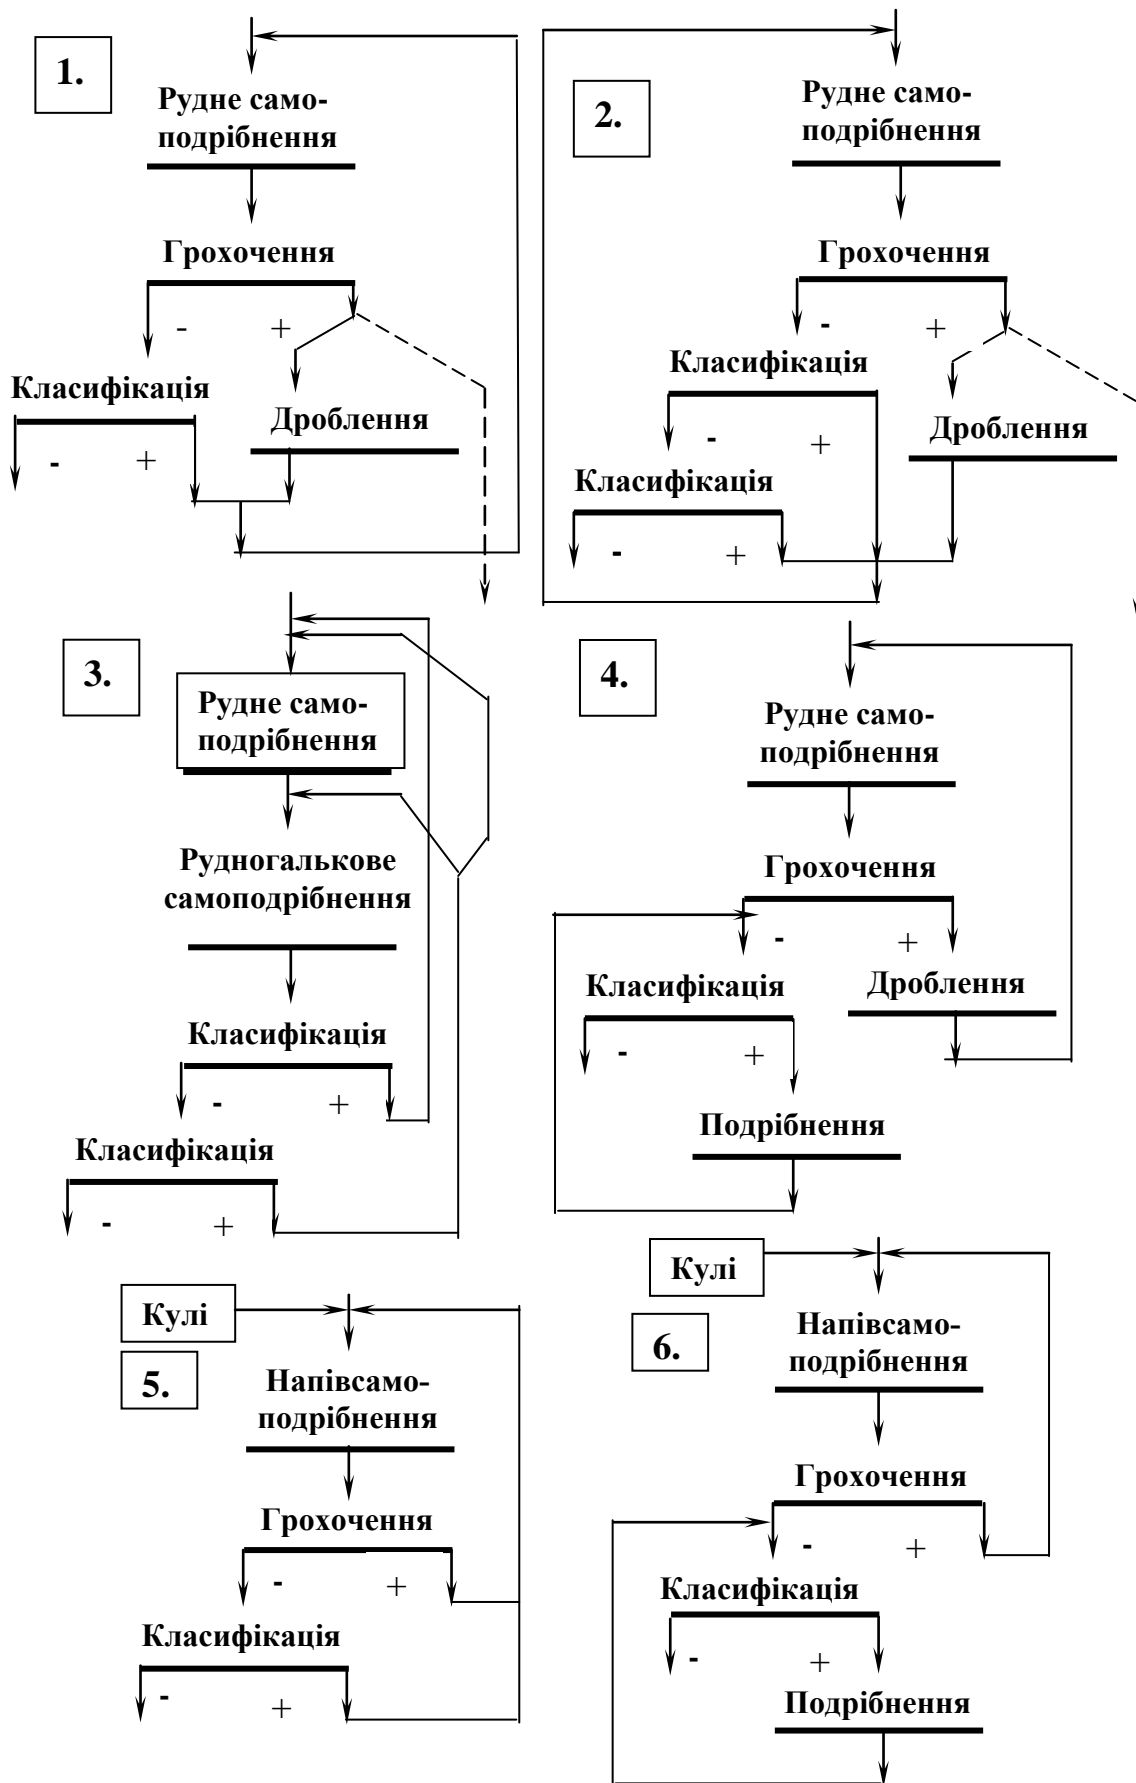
1.

Рудне самоподрібнення

Грохочення

- +

Класифікація

Дроблення

- +

2.

Рудне самоподрібнення

Грохочення

- +

Класифікація

Дроблення

- +

Класифікація

- +

3.

Рудне самоподрібнення

Рудногалькове самоподрібнення

Класифікація

- +

Класифікація

- +

4.

Рудне самоподрібнення

Грохочення

- +

Класифікація

Дроблення

- +

Подрібнення

Кулі

5.

Напівсамоподрібнення

Грохочення

- +

Класифікація

- +

Кулі

6.

Напівсамоподрібнення

Грохочення

- +

Класифікація

- +

Подрібнення